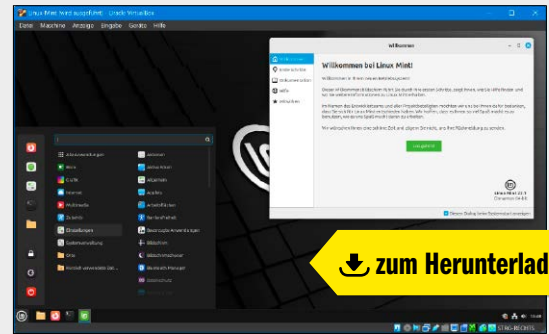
Linux Mint [wird ausgeführt] - Oracle VirtualBox

Datei Maschine Anzeige Eingabe Geräte Hilfe

Willkommen

Willkommen bei Linux Mint!

Willkommen in Ihrem neuen Betriebssystem!

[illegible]

Los geht's!

Linux Mint 22.1
Cinnamon 64-Bit

Diesen Dialog beim Systemstart anzeigen

Alle Anwendungen
Zubehör
Grafik
Internet
Multimedia
Einstellungen
Systemverwaltung
Orte
Kürzlich verwendete Dateien

zum Herunterlad

STRG-RECHTS